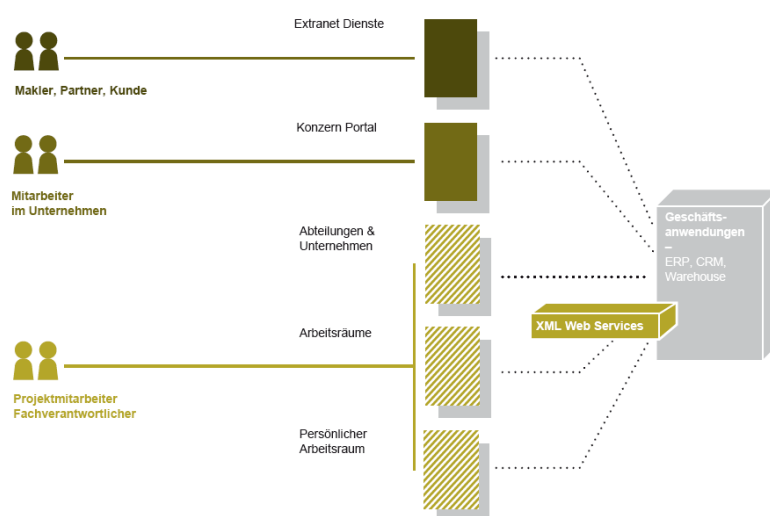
Makler, Partner, Kunde

Mitarbeiter im Unternehmen

Projektmitarbeiter Fachverantwortlicher

Extranet Dienste

Konzern Portal

Abteilungen & Unternehmen

Arbeitsräume

Persönlicher Arbeitsraum

XML Web Services

Geschäftsanwendungen –
ERP, CRM, Warehouse